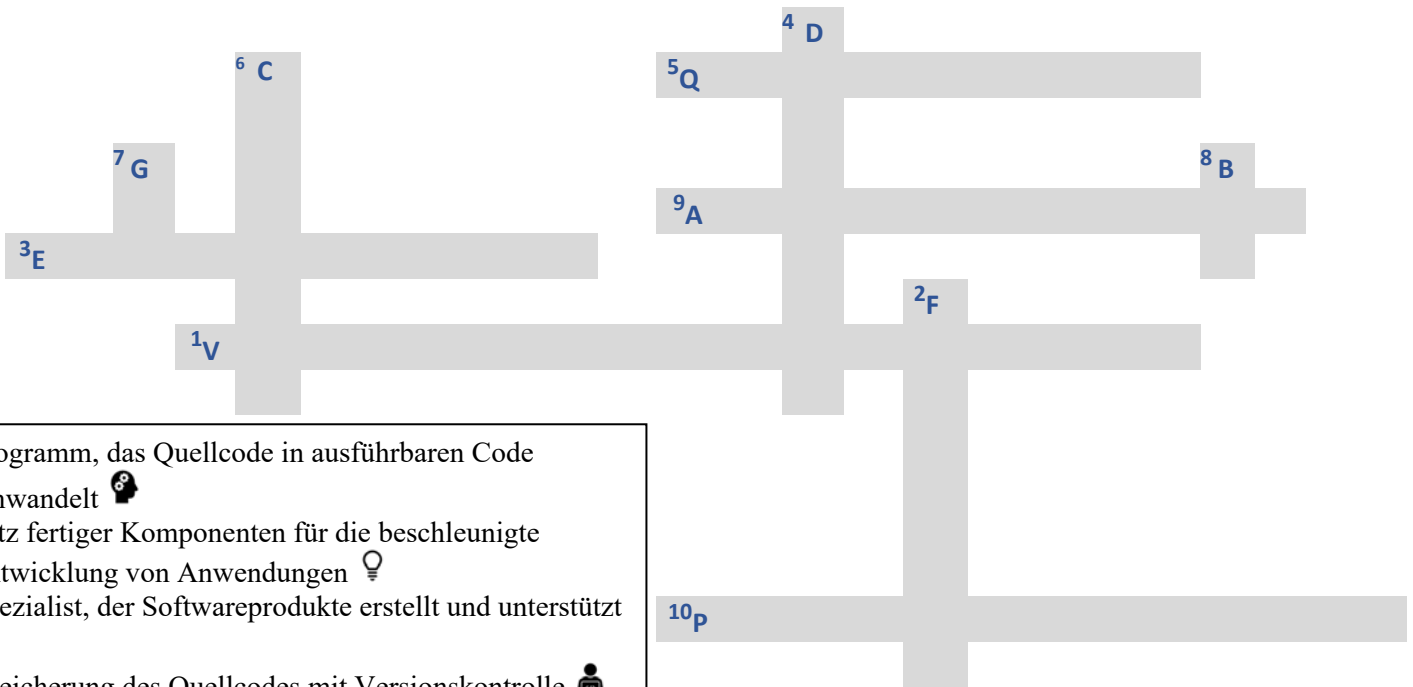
$^4$ D

$^6$ C

$^5$Q

$^7$ G

$^8$ B

$^9$A

$^3$E

$^2$F

$^1$V

ogramm, das Quellcode in ausführbaren Code nwandelt

tz fertiger Komponenten für die beschleunigte twicklung von Anwendungen

ezialist, der Softwareprodukte erstellt und unterstützt

$^{10}$P

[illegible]eicherung des Quellcodes mit Versionskontrolle